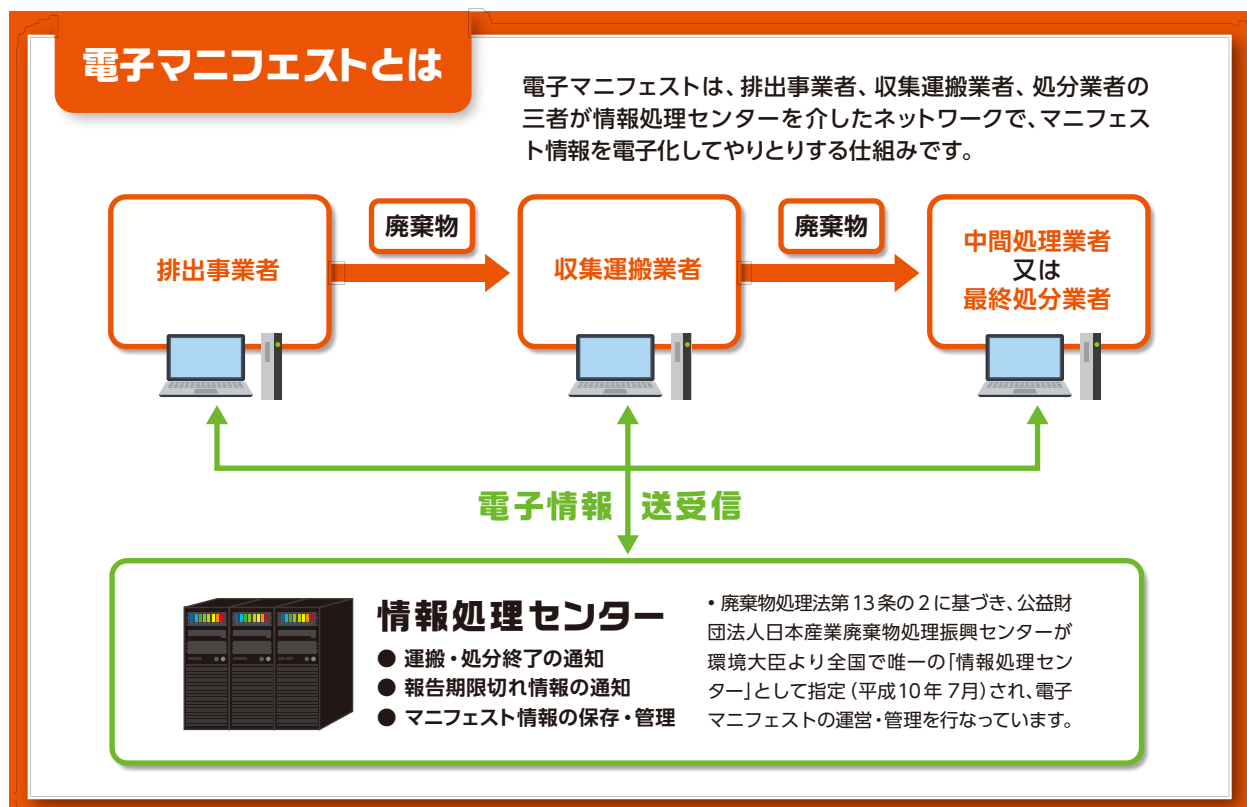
電子マニフェストとは

電子マニフェストは、排出事業者、収集運搬業者、処分業者の三者が情報処理センターを介したネットワークで、マニフェスト情報を電子化してやりとりする仕組みです。

排出事業者

廃棄物

収集運搬業者

廃棄物

中間処理業者
又は
最終処分業者

電子情報　送受信

情報処理センター

● 運搬・処分終了の通知
● 報告期限切れ情報の通知
● マニフェスト情報の保存・管理

• 廃棄物処理法第13条の2に基づき、公益財団法人日本産業廃棄物処理振興センターが環境大臣より全国で唯一の「情報処理センター」として指定（平成10年 7月）され、電子マニフェストの運営・管理を行なっています。